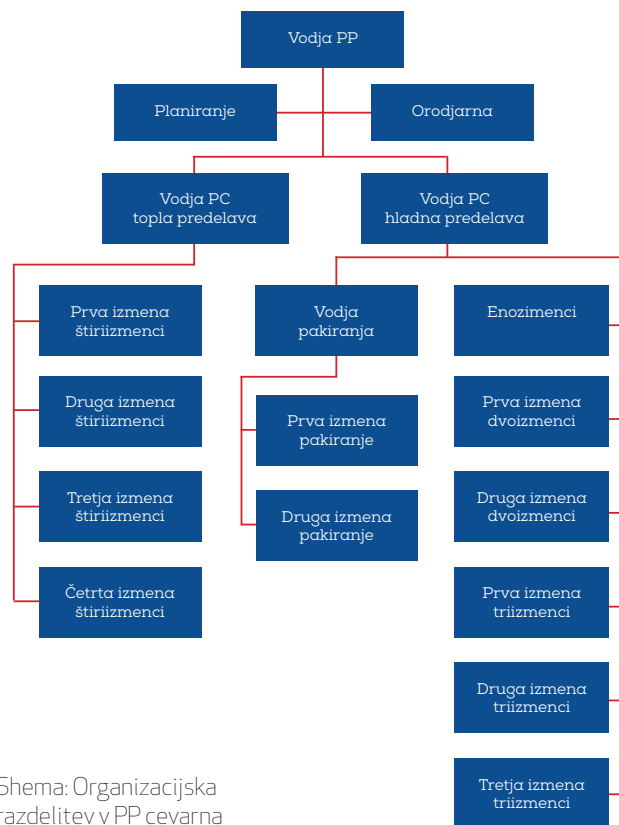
Vodja PP

Planiranje

Orodjarna

Vodja PC topla predelava

Vodja PC hladna predelava

Prva izmena štiriizmenci

Druga izmena štiriizmenci

Tretja izmena štiriizmenci

Četrta izmena štiriizmenci

Vodja pakiranja

Prva izmena pakiranje

Druga izmena pakiranje

Enozimenci

Prva izmena dvoizmenci

Druga izmena dvoizmenci

Prva izmena triizmenci

Druga izmena triizmenci

Tretja izmena triizmenci

Shema: Organizacijska razdelitev v PP cevarna